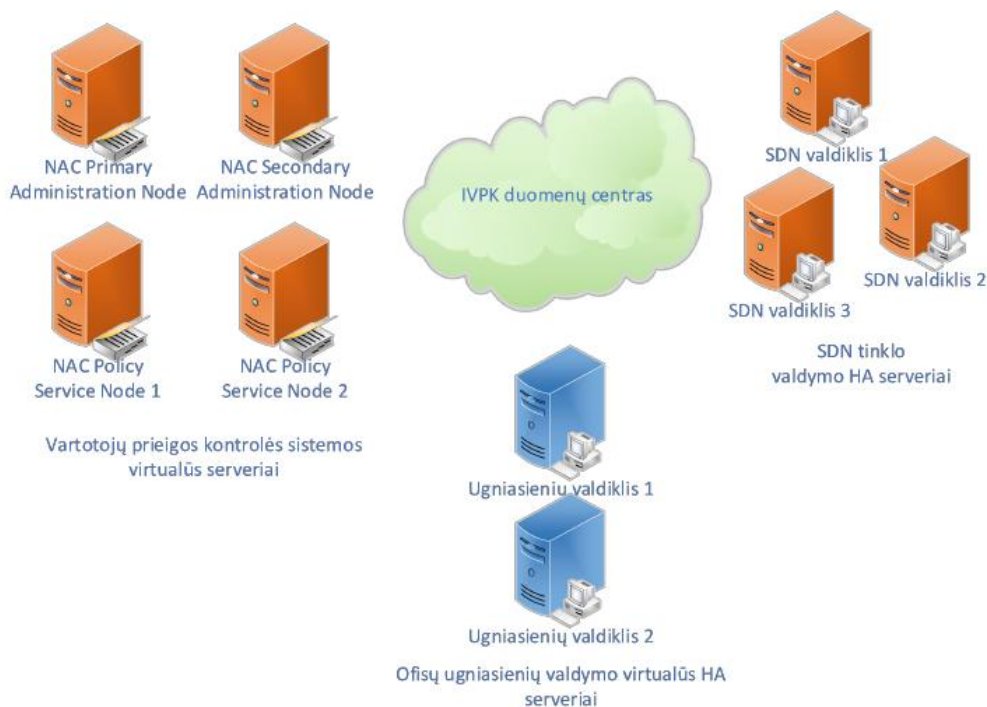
NAC Primary Administration Node

NAC Secondary Administration Node

IVPK duomenų centras

SDN valdiklis 1

SDN valdiklis 3

SDN valdiklis 2

SDN tinklo valdymo HA serveriai

NAC Policy Service Node 1

NAC Policy Service Node 2

Vartotojų prieigos kontrolės sistemos virtualūs serveriai

Ugniasienių valdiklis 1

Ugniasienių valdiklis 2

Ofisų ugniasienių valdymo virtualūs HA serveriai